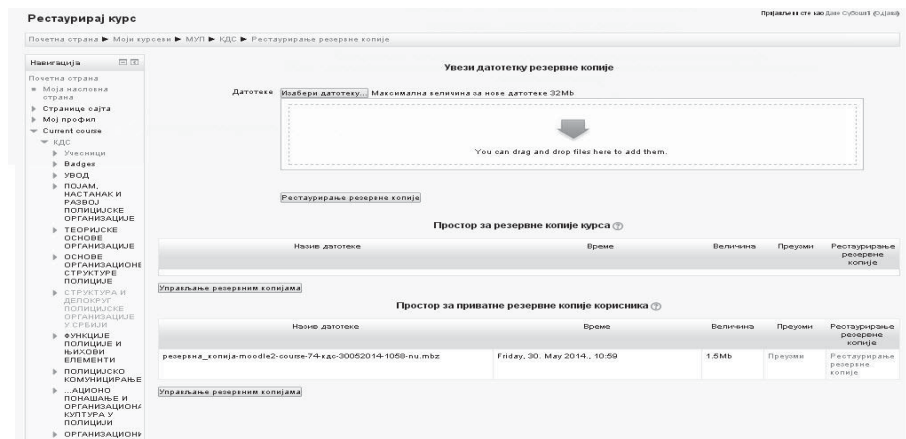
Рестаурирај курс

Пријављени сте као Дане Суботић (Одјава)

Почетна страна ▶ Моји курсеви ▶ МУП ▶ КДС ▶ Рестаурирање резервне копије

Навигација

Почетна страна
Моја насловна страна
Странице сајта
Мој профил
Current course
КДС
Учесници
Badges
УВОД
ПОЈАМ, НАСТАНАК И РАЗВОЈ ПОЛИЦИЈСКЕ ОРГАНИЗАЦИЈЕ
ТЕОРИЈСКЕ ОСНОВЕ ОРГАНИЗАЦИЈЕ
ОСНОВЕ ОРГАНИЗАЦИОНЕ СТРУКТУРЕ ПОЛИЦИЈЕ
СТРУКТУРА И ДЕЛОКРУГ ПОЛИЦИЈСКЕ ОРГАНИЗАЦИЈЕ У СРБИЈИ
ФУНКЦИЈЕ ПОЛИЦИЈЕ И ЊИХОВИ ЕЛЕМЕНТИ
ПОЛИЦИЈСКО КОМУНИЦИРАЊЕ
...АЦИОНО ПОНАШАЊЕ И ОРГАНИЗАЦИОНА КУЛТУРА У ПОЛИЦИЈИ
ОРГАНИЗАЦИОН

Увези датотеку резервне копије

Датотеке Изабери датотеку... Максимална величина за нове датотеке 32Mb

You can drag and drop files here to add them.

Рестаурирање резервне копије

Простор за резервне копије курса

| Назив датотеке | Време | Величина | Преузми | Рестаурирање резервне копије |
|---|---|---|---|---|

Управљање резервним копијама

Простор за приватне резервне копије корисника

| Назив датотеке | Време | Величина | Преузми | Рестаурирање резервне копије |
|---|---|---|---|---|
| резервна_копија-moodle2-course-74-кдс-30052014-1058-nu.mbz | Friday, 30. May 2014., 10:59 | 1.5Mb | Преузми | Рестаурирање резервне копије |

Управљање резервним копијама